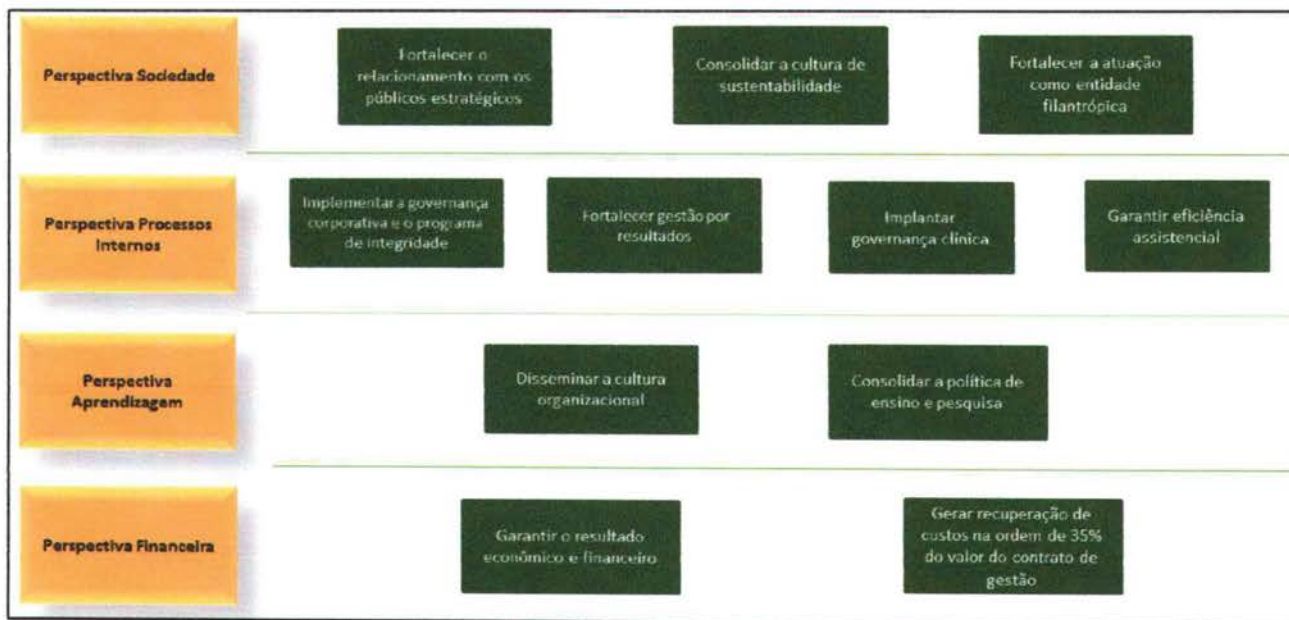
Perspectiva Sociedade

Fortalecer o relacionamento com os públicos estratégicos

Consolidar a cultura de sustentabilidade

Fortalecer a atuação como entidade filantrópica

Perspectiva Processos Internos

Implementar a governança corporativa e o programa de integridade

Fortalecer gestão por resultados

Implantar governança clínica

Garantir eficiência assistencial

Perspectiva Aprendizagem

Disseminar a cultura organizacional

Consolidar a política de ensino e pesquisa

Perspectiva Financeira

Garantir o resultado econômico e financeiro

Gerar recuperação de custos na ordem de 35% do valor do contrato de gestão